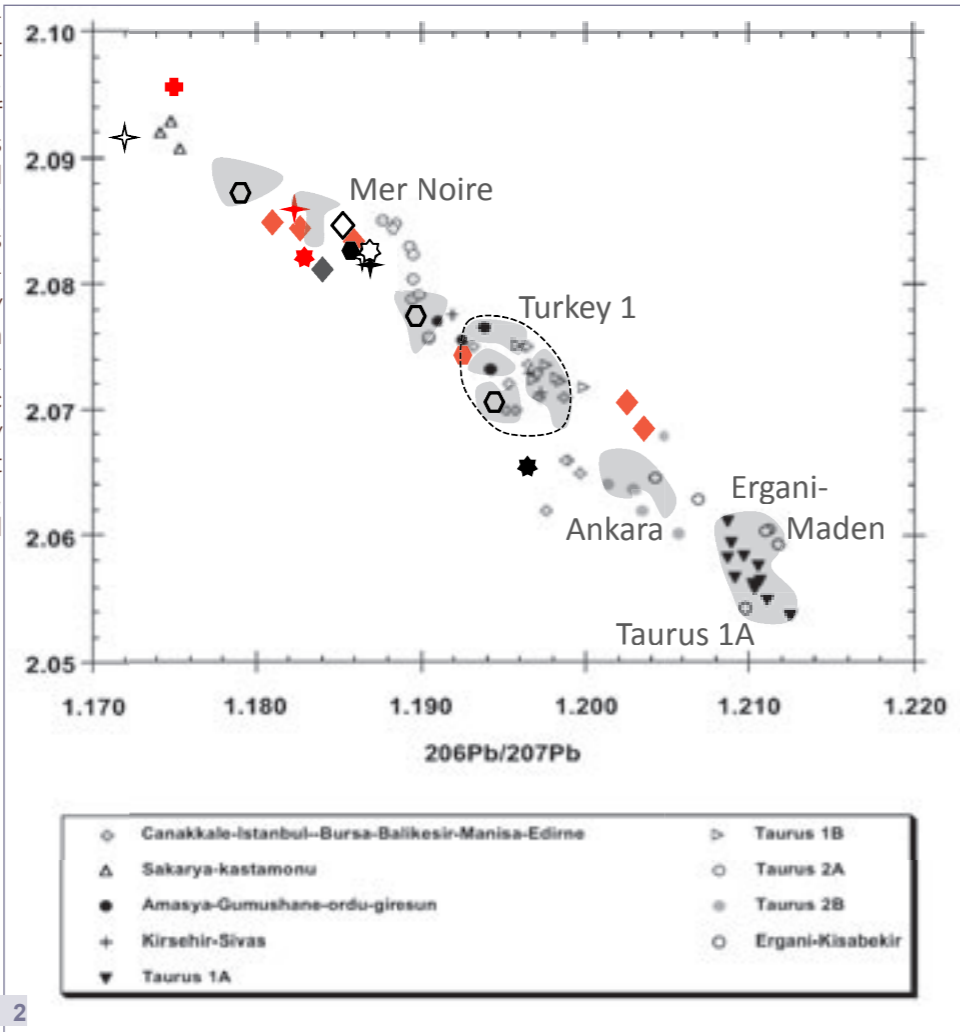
2.10

2.09

2.08

2.07

2.06

2.05

Mer Noire

Turkey 1

Ergani-Maden

Ankara

Taurus 1A

1.170 1.180 1.190 1.200 1.210 1.220

206Pb/207Pb

Canakkale-Istanbul--Bursa-Balikesir-Manisa-Edirne

Sakarya-kastamonu

Amasya-Gumushane-ordu-giresun

Kirsehir-Sivas

Taurus 1A

Taurus 1B

Taurus 2A

Taurus 2B

Ergani-Kisabekir

2